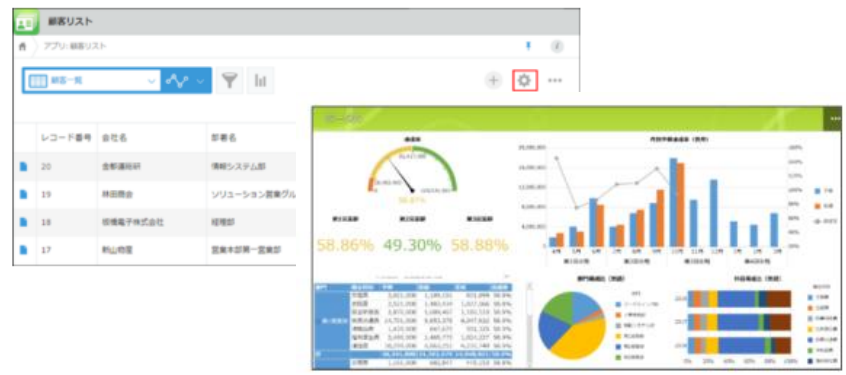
顧客リスト

アプリ：顧客リスト

顧客一覧

| レコード番号 | 会社名 | 部署名 |
|---|---|---|
| 20 | 金都通総研 | 情報システム部 |
| 19 | 林田商会 | ソリューション営業グル |
| 18 | 根横電子株式会社 | 経理部 |
| 17 | 野山商是 | 営業本部第一営業部 |

58.86%

58.86%

49.30%

58.88%

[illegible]